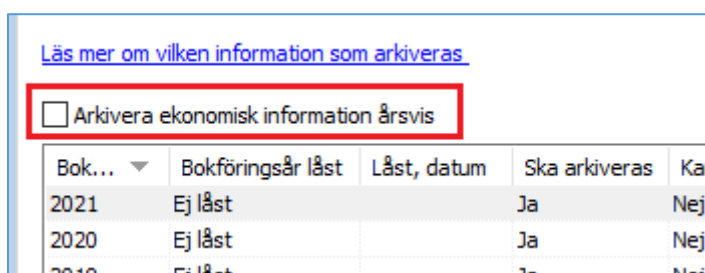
Läs mer om vilken information som arkiveras

Arkivera ekonomisk information årsvis

| Bok... | Bokföringsår låst | Låst, datum | Ska arkiveras | Ka |
|---|---|---|---|---|
| 2021 | Ej låst | | Ja | Nej |
| 2020 | Ej låst | | Ja | Nej |
| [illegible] | Ej låst | | Ja | N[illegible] |